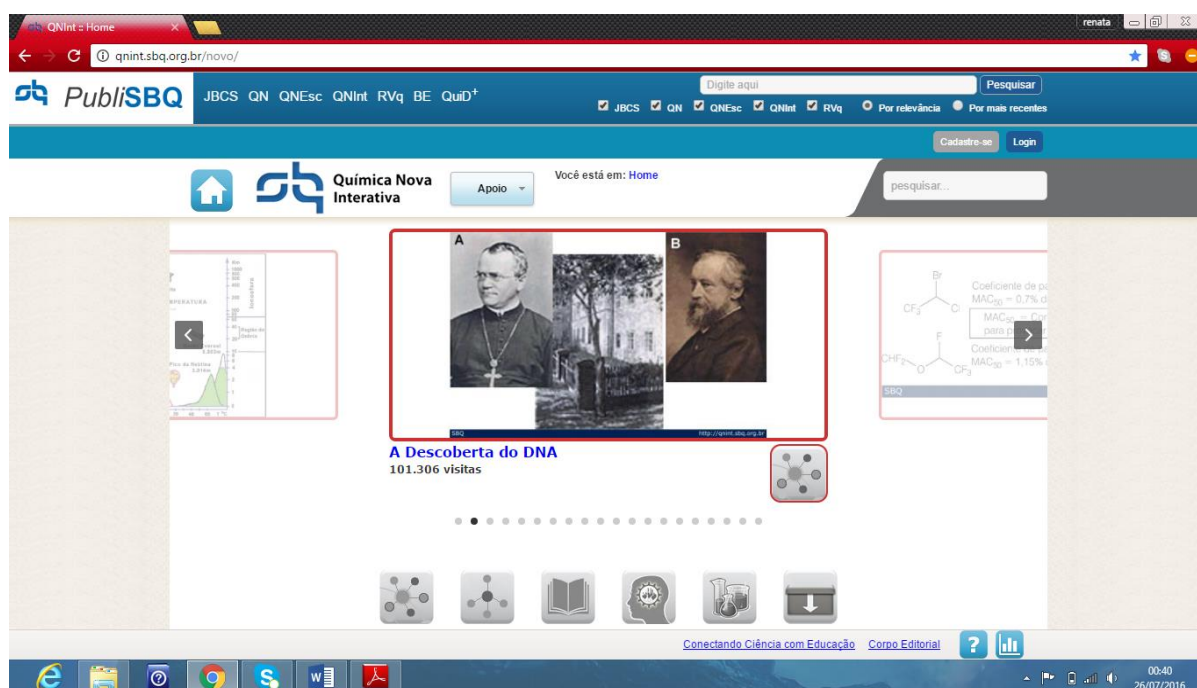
QNInt :: Home

renata

qnint.sbq.org.br/novo/

PubliSBQ JBCS QN QNEsc QNInt RVq BE QuiD$^+$

Digite aqui Pesquisar

JBCS QN QNEsc QNInt RVq Por relevância Por mais recentes

Cadastre-se Login

Química Nova Interativa

Apoio

Você está em: Home

pesquisar...

A

B

SBQ http://qnint.sbq.org.br

A Descoberta do DNA
101.306 visitas

Br
$CF_3$ Cl
F
$CHF_2$ O $CF_3$
Coeficiente de pa
$MAC_{50}$ = 0,7% d
$MAC_{50}$ = Co
para p
Coeficiente de p
$MAC_{50}$ = 1,15%
SBQ

Conectando Ciência com Educação Corpo Editorial

00:40
26/07/2016